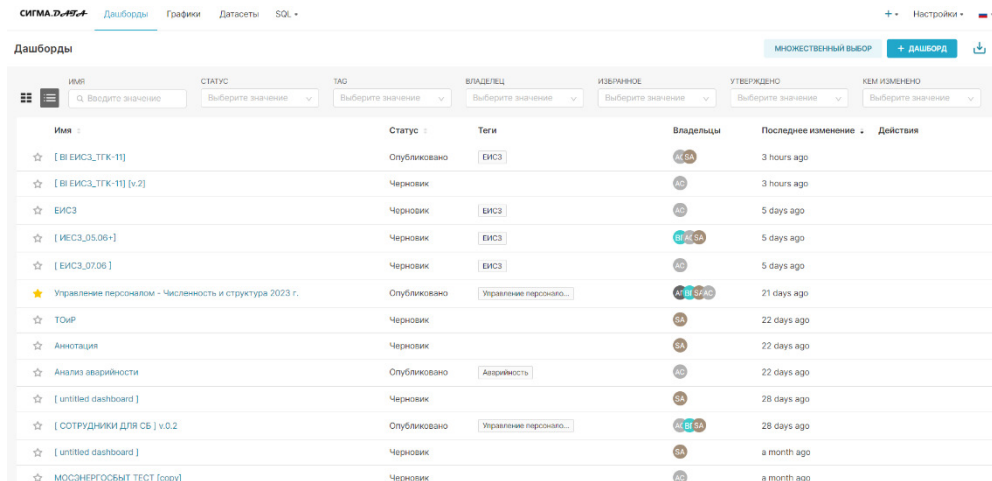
СИГМА.DATA Дашборды Графики Датасеты SQL ▾

+ ▾ Настройки ▾

Дашборды

МНОЖЕСТВЕННЫЙ ВЫБОР + ДАШБОРД

| ИМЯ | СТАТУС | TAG | ВЛАДЕЛЕЦ | ИЗБРАННОЕ | УТВЕРЖДЕНО | КЕМ ИЗМЕНЕНО |
|---|---|---|---|---|---|---|
| Введите значение | Выберите значение | Выберите значение | Выберите значение | Выберите значение | Выберите значение | Выберите значение |

| Имя | Статус | Теги | Владельцы | Последнее изменение | Действия |
|---|---|---|---|---|---|
| [ BI ЕИСЗ_ТГК-11] | Опубликовано | ЕИСЗ | AC SA | 3 hours ago | |
| [ BI ЕИСЗ_ТГК-11] [v.2] | Черновик | | AC | 3 hours ago | |
| ЕИСЗ | Черновик | ЕИСЗ | AC | 5 days ago | |
| [ ИЕСЗ_05.06+] | Черновик | ЕИСЗ | BI AC SA | 5 days ago | |
| [ ЕИСЗ_07.06 ] | Черновик | ЕИСЗ | AC | 5 days ago | |
| Управление персоналом - Численность и структура 2023 г. | Опубликовано | Управление персонало... | AI BI SA AC | 21 days ago | |
| ТОиР | Черновик | | SA | 22 days ago | |
| Аннотация | Черновик | | SA | 22 days ago | |
| Анализ аварийности | Опубликовано | Аварийность | AC | 22 days ago | |
| [ untitled dashboard ] | Черновик | | SA | 28 days ago | |
| [ СОТРУДНИКИ ДЛЯ СБ ] v.0.2 | Опубликовано | Управление персонало... | AC BI SA | 28 days ago | |
| [ untitled dashboard ] | Черновик | | SA | a month ago | |
| МОСЭНЕРГОСБЫТ ТЕСТ [copy] | Черновик | | AC | a month ago | |